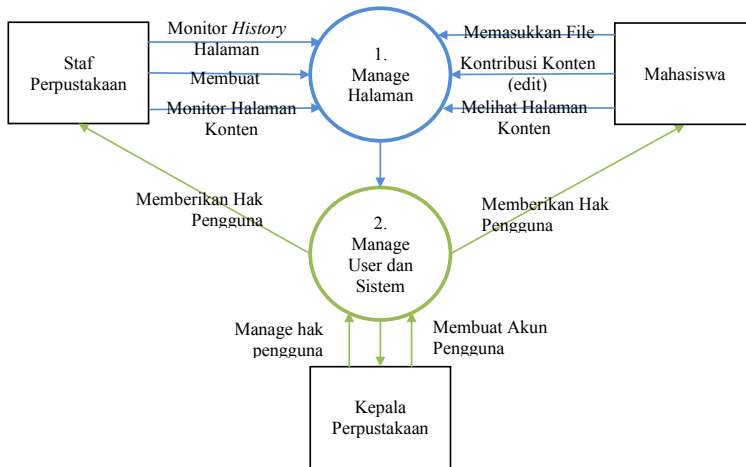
Staf Perpustakaan

Monitor *History* Halaman

Membuat

Monitor Halaman Konten

1. Manage Halaman

Memasukkan File

Kontribusi Konten (edit)

Melihat Halaman Konten

Mahasiswa

Memberikan Hak Pengguna

2. Manage User dan Sistem

Memberikan Hak Pengguna

Manage hak pengguna

Membuat Akun Pengguna

Kepala Perpustakaan